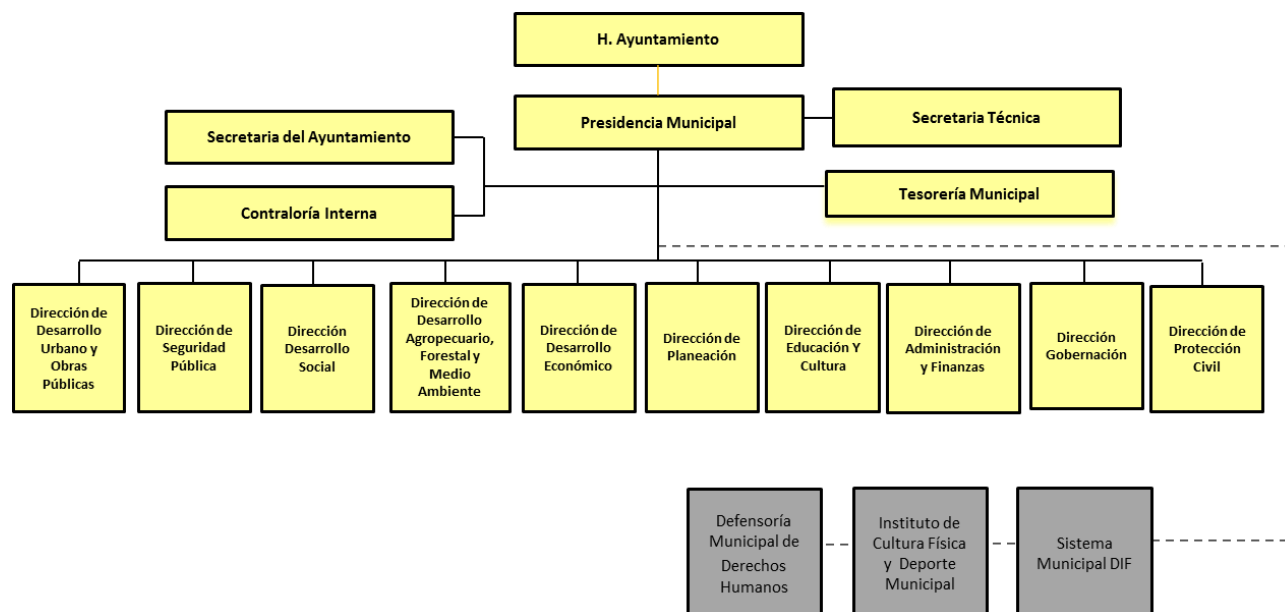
H. Ayuntamiento

Presidencia Municipal

Secretaria Técnica

Secretaria del Ayuntamiento

Contraloría Interna

Tesorería Municipal

Dirección de Desarrollo Urbano y Obras Públicas

Dirección de Seguridad Pública

Dirección Desarrollo Social

Dirección de Desarrollo Agropecuario, Forestal y Medio Ambiente

Dirección de Desarrollo Económico

Dirección de Planeación

Dirección de Educación Y Cultura

Dirección de Administración y Finanzas

Dirección Gobernación

Dirección de Protección Civil

Defensoría Municipal de Derechos Humanos

Instituto de Cultura Física y Deporte Municipal

Sistema Municipal DIF